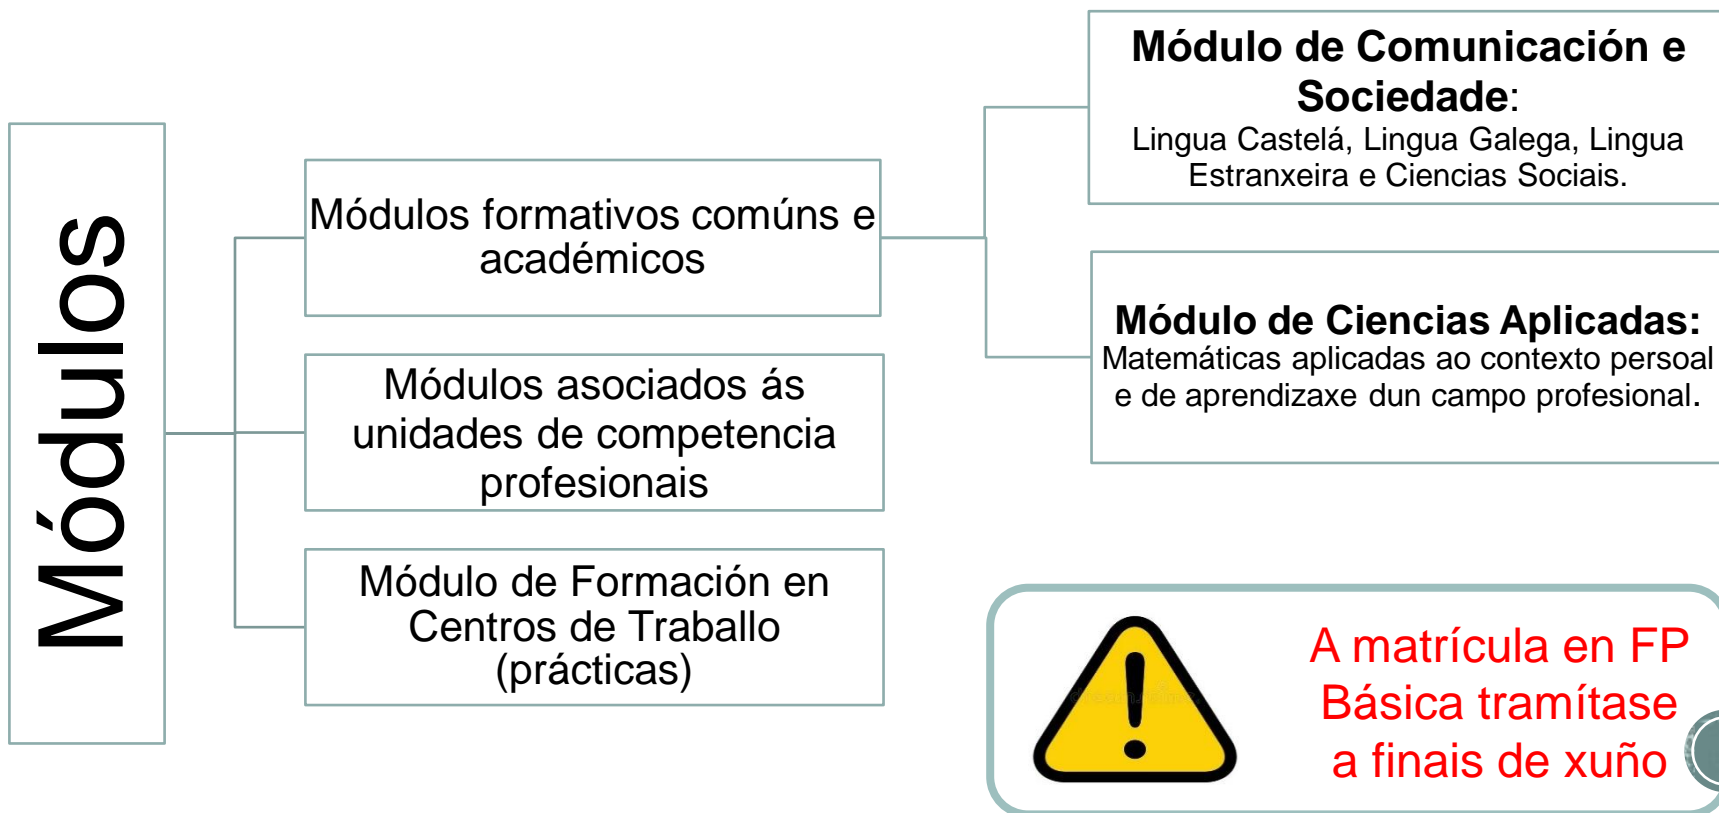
Módulos

Módulos formativos comúns e académicos

Módulos asociados ás unidades de competencia profesionais

Módulo de Formación en Centros de Traballo (prácticas)

**Módulo de Comunicación e Sociedade**:
Lingua Castelá, Lingua Galega, Lingua Estranxeira e Ciencias Sociais.

**Módulo de Ciencias Aplicadas:**
Matemáticas aplicadas ao contexto persoal e de aprendizaxe dun campo profesional.

A matrícula en FP Básica tramítase a finais de xuño